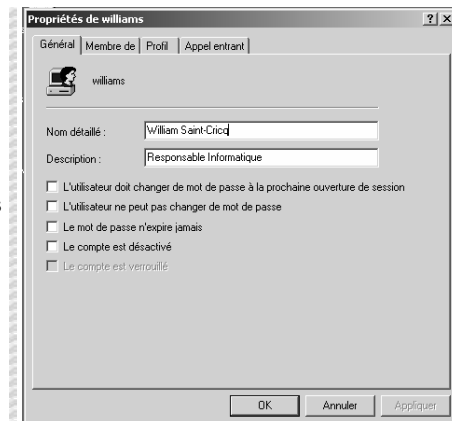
Propriétés de williams ? X

Général | Membre de | Profil | Appel entrant

williams

Nom détaillé : William Saint-Cricq

Description : Responsable Informatique

L'utilisateur doit changer de mot de passe à la prochaine ouverture de session

L'utilisateur ne peut pas changer de mot de passe

Le mot de passe n'expire jamais

Le compte est désactivé

Le compte est verrouillé

OK Annuler Appliquer